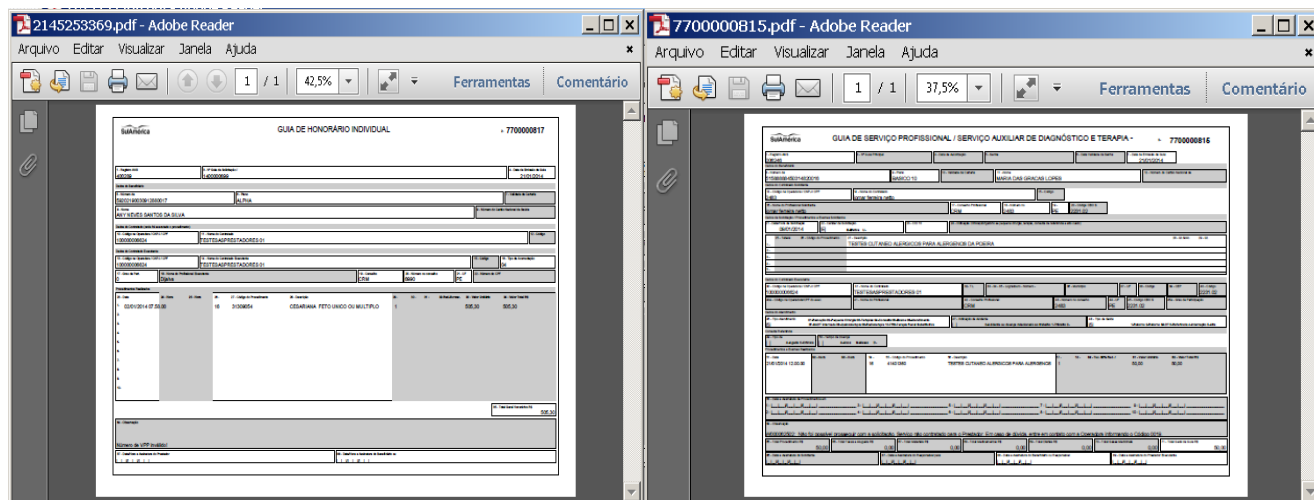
2145253369.pdf - Adobe Reader
Arquivo Editar Visualizar Janela Ajuda
1 / 1 42,5%
Ferramentas Comentário

SulAmérica
GUIA DE HONORÁRIO INDIVIDUAL
7700000817
400039
21/01/2014
50001000300012000017
ALPHA
AMY NEVES SANTOS DA SILVA
1000000008824
TESTESAPRESTADORES 01
1000000008824
TESTESAPRESTADORES 01
CRM
0990
PE
02/01/2014 07:00:00
10
31309054
CESARIANA FETO UNICO OU MULTIPLO
1
500,00
500,00
500,00
Número de VTP inválido!
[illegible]

7700000815.pdf - Adobe Reader
Arquivo Editar Visualizar Janela Ajuda
1 / 1 37,5%
Ferramentas Comentário

SulAmérica
GUIA DE SERVIÇO PROFISSIONAL / SERVIÇO AUXILIAR DE DIAGNÓSTICO E TERAPIA -
7700000815
MARIA DAS GRACAS LOPES
TESTES CUTANEO ALERGICOS PARA ALERGENOS DA POEIRA
TESTESAPRESTADORES 01
TESTES CUTANEO ALERGICOS PARA ALERGENOS
50,00
50,00
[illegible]